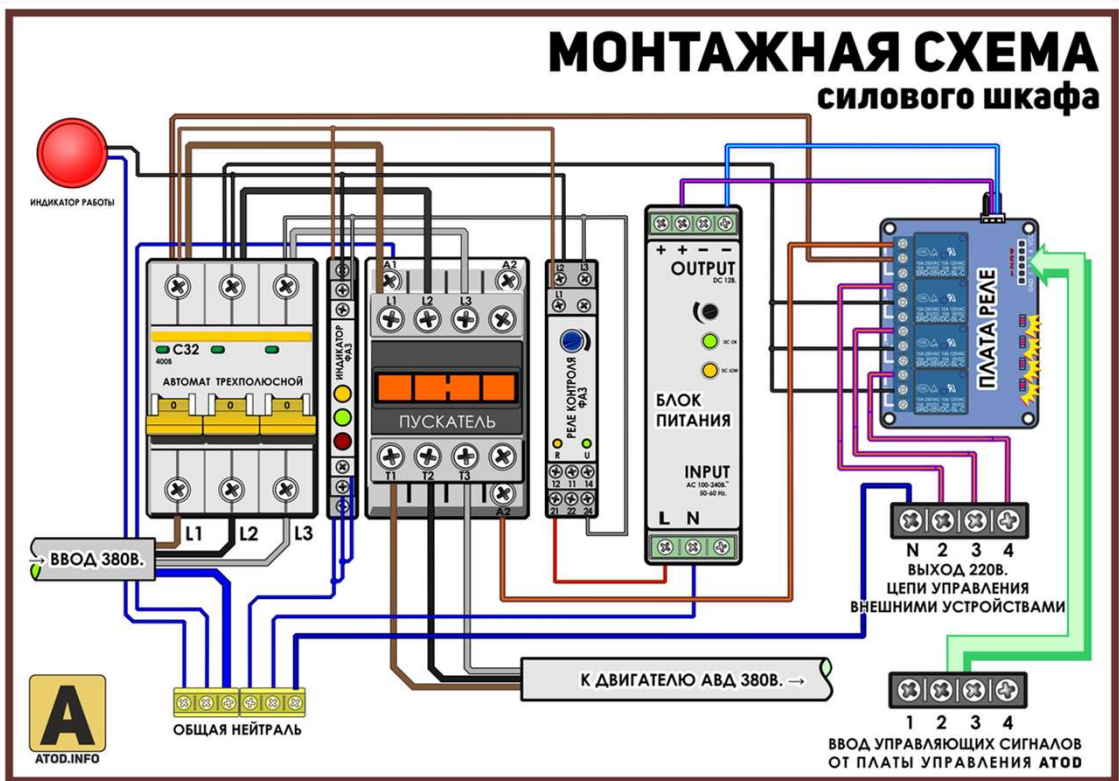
МОНТАЖНАЯ СХЕМА
силового шкафа

ИНДИКАТОР РАБОТЫ

C32
400В
АВТОМАТ ТРЕХПОЛЮСНОЙ
L1 L2 L3

ИНДИКАТОР ФАЗ

A1 A2
L1 L2 L3
ПУСКАТЕЛЬ
T1 T2 T3
A2

L2 L3
РЕЛЕ КОНТРОЛЯ ФАЗ
R U
12 11 14
21 22 24

+ + − −
OUTPUT
DC 12В.
DC OK
DC LOW
БЛОК ПИТАНИЯ
INPUT
AC 100-240В.
50-60 Hz.
L N

ПЛАТА РЕЛЕ

N 2 3 4
ВЫХОД 220В.
ЦЕПИ УПРАВЛЕНИЯ
ВНЕШНИМИ УСТРОЙСТВАМИ

ВВОД 380В.

К ДВИГАТЕЛЮ АВД 380В. →

ОБЩАЯ НЕЙТРАЛЬ

1 2 3 4
ВВОД УПРАВЛЯЮЩИХ СИГНАЛОВ
ОТ ПЛАТЫ УПРАВЛЕНИЯ ATOD

A
ATOD.INFO